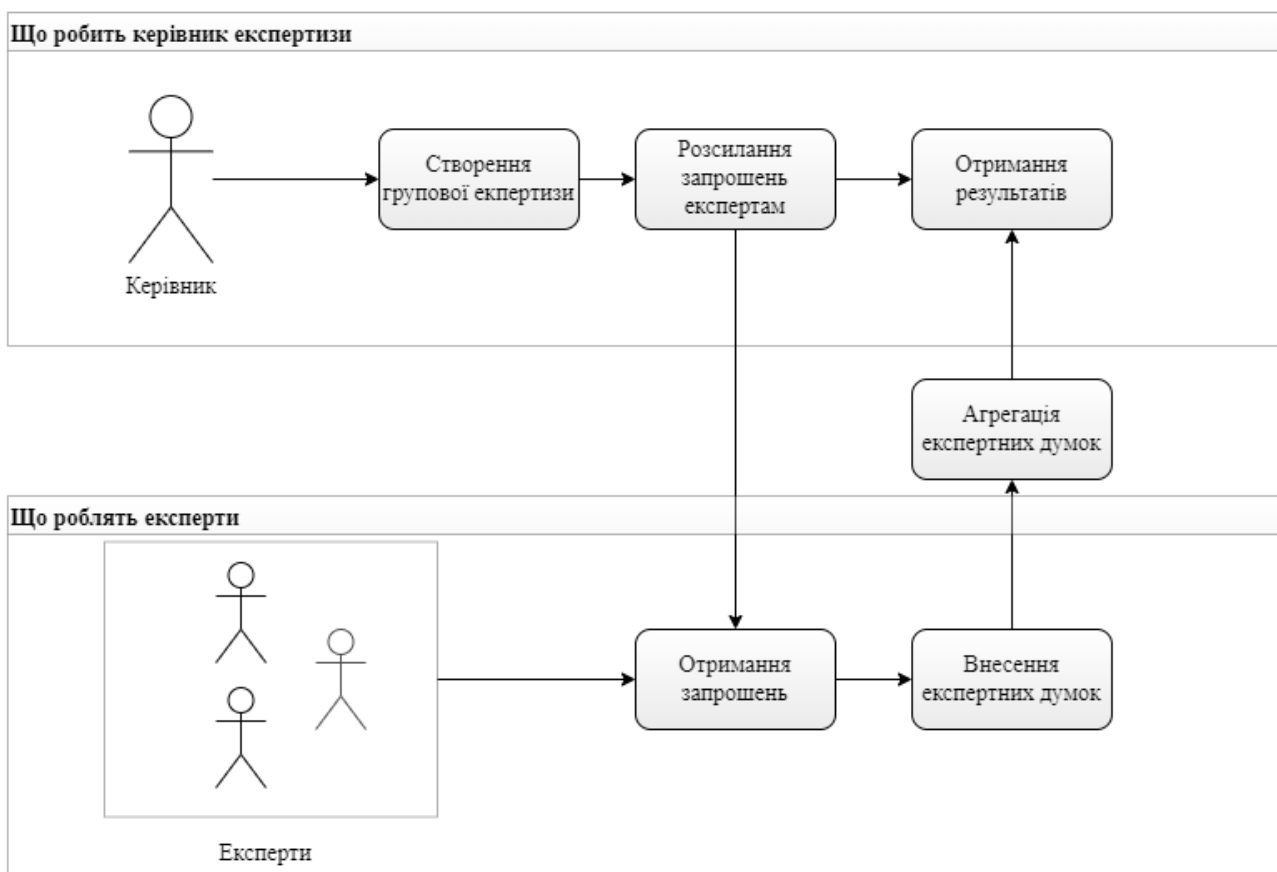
Що робить керівник експертизи

Керівник

Створення групової експертизи

Розсилання запрошень експертам

Отримання результатів

Агрегація експертних думок

Що роблять експерти

Отримання запрошень

Внесення експертних думок

Експерти